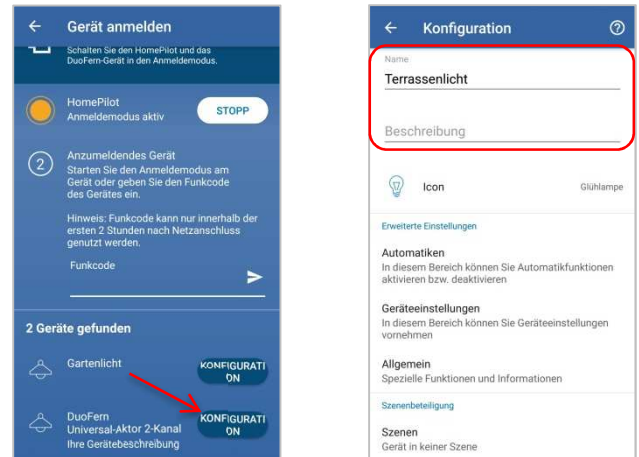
← Gerät anmelden

Schalten Sie den HomePilot und das DuoFern-Gerät in den Anmeldemodus.

HomePilot
Anmeldemodus aktiv

STOPP

2

Anzumeldendes Gerät
Starten Sie den Anmeldemodus am Gerät oder geben Sie den Funkcode des Gerätes ein.

Hinweis: Funkcode kann nur innerhalb der ersten 2 Stunden nach Netzanschluss genutzt werden.

Funkcode

2 Geräte gefunden

Gartenlicht

KONFIGURATION

DuoFern
Universal-Aktor 2-Kanal
Ihre Gerätebeschreibung

KONFIGURATION

← Konfiguration

Name
Terrassenlicht

Beschreibung

Icon

Glühlampe

Erweiterte Einstellungen

Automatiken
In diesem Bereich können Sie Automatikfunktionen aktivieren bzw. deaktivieren

Geräteeinstellungen
In diesem Bereich können Sie Geräteeinstellungen vornehmen

Allgemein
Spezielle Funktionen und Informationen

Szenenbeteiligung

Szenen
Gerät in keiner Szene